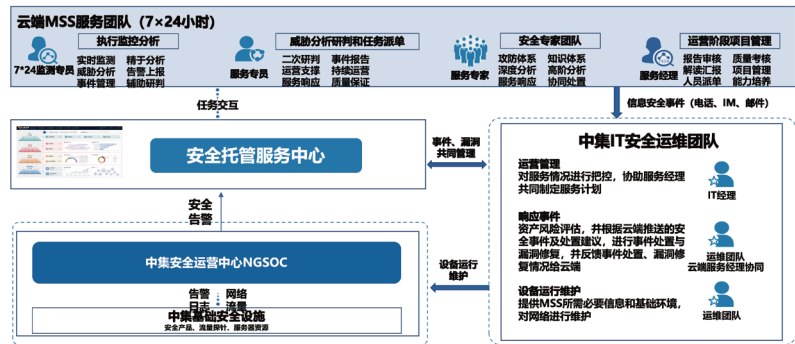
云端MSS服务团队（7×24小时）

执行监控分析
7*24监测专员
实时监测 精于分析
威胁分析 告警上报
事件管理 辅助研判

威胁分析研判和任务派单
服务专员
二次研判 事件报告
运营支撑 持续运营
服务响应 质量保证

安全专家团队
服务专家
攻防体系 知识体系
深度分析 高阶分析
服务响应 协同处置

运营阶段项目管理
服务经理
报告审核 质量考核
解读汇报 项目管理
人员派单 能力培养

任务交互

信息安全事件（电话、IM、邮件）

安全托管服务中心

事件、漏洞共同管理

中集IT安全运维团队

运营管理
对服务情况进行把控，协助服务经理共同制定服务计划
IT经理

响应事件
资产风险评估，并根据云端推送的安全事件及处置建议，进行事件处置与漏洞修复，并反馈事件处置、漏洞修复情况给云端
运维团队
云端服务经理协同

设备运行维护
提供MSS所需必要信息和基础环境，对网络进行维护
运维团队

安全告警

中集安全运营中心NGSOC

设备运行维护

告警 网络
日志 流量

中集基础安全设施
安全产品、流量探针、服务器资源